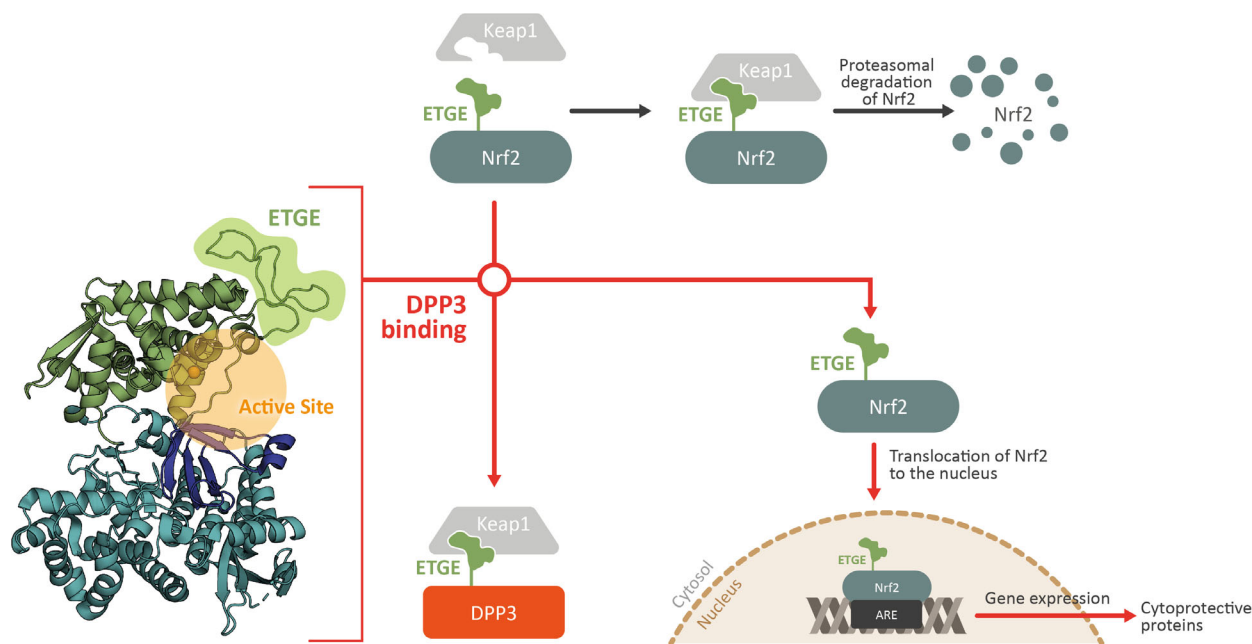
Keap1

ETGE

Nrf2

Keap1

ETGE

Nrf2

Proteasomal degradation of Nrf2

Nrf2

ETGE

DPP3 binding

Active Site

ETGE

Nrf2

Translocation of Nrf2 to the nucleus

Keap1

ETGE

DPP3

Cytosol

Nucleus

ETGE

Nrf2

ARE

Gene expression

Cytoprotective proteins